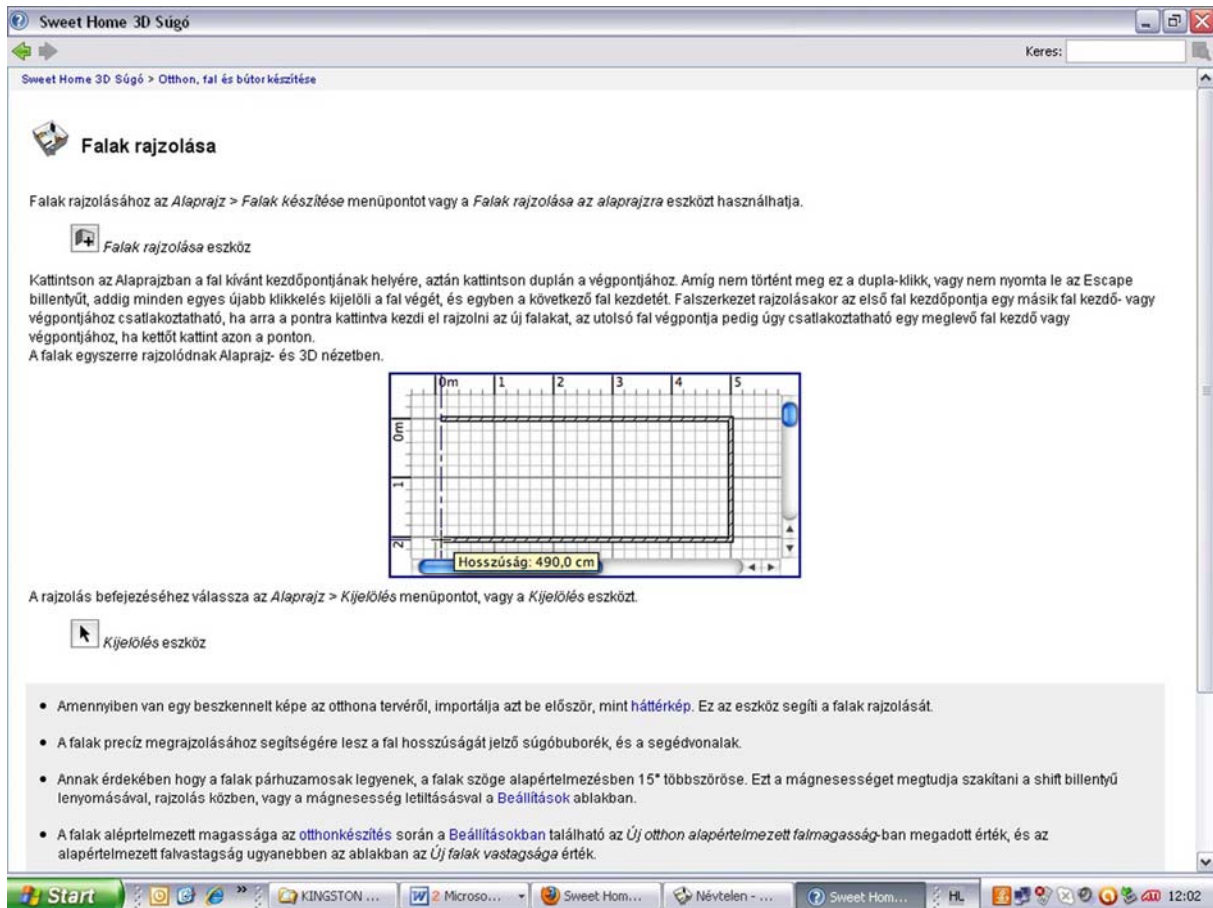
Sweet Home 3D Súgó

Keres:

Sweet Home 3D Súgó > Otthon, fal és bútor készítése

Falak rajzolása

Falak rajzolásához az *Alaprajz > Falak készítése* menüpontot vagy a *Falak rajzolása az alaprajzra* eszközt használhatja.

*Falak rajzolása* eszköz

Kattintson az Alaprajzban a fal kívánt kezdőpontjának helyére, aztán kattintson duplán a végpontjához. Amíg nem történt meg ez a dupla-klikk, vagy nem nyomta le az Escape billentyűt, addig minden egyes újabb klikkelés kijelöli a fal végét, és egyben a következő fal kezdetét. Falszerkezet rajzolásakor az első fal kezdőpontja egy másik fal kezdő- vagy végpontjához csatlakoztatható, ha arra a pontra kattintva kezdi el rajzolni az új falakat, az utolsó fal végpontja pedig úgy csatlakoztatható egy meglevő fal kezdő vagy végpontjához, ha kettőt kattint azon a ponton.
A falak egyszerre rajzolódnak Alaprajz- és 3D nézetben.

0m 1 2 3 4 5
0m 1 2
Hosszúság: 490,0 cm

A rajzolás befejezéséhez válassza az *Alaprajz > Kijelölés* menüpontot, vagy a *Kijelölés* eszközt.

*Kijelölés* eszköz

• Amennyiben van egy beszkennelt képe az otthona tervéről, importálja azt be először, mint háttérkép. Ez az eszköz segíti a falak rajzolását.

• A falak precíz megrajzolásához segítségére lesz a fal hosszúságát jelző súgóbuborék, és a segédvonalak.

• Annak érdekében hogy a falak párhuzamosak legyenek, a falak szöge alapértelmezésben 15° többszöröse. Ezt a mágnesességet megtudja szakítani a shift billentyű lenyomásával, rajzolás közben, vagy a mágnesesség letiltásával a Beállítások ablakban.

• A falak aléprtelmezett magassága az otthonkészítés során a Beállításokban található az *Új otthon alapértelmezett falmagasság*-ban megadott érték, és az alapértelmezett falvastagság ugyanebben az ablakban az *Új falak vastagsága* érték.

Start | KINGSTON ... | 2 Microso... | Sweet Hom... | Névtelen - ... | Sweet Hom... | HL | 12:02